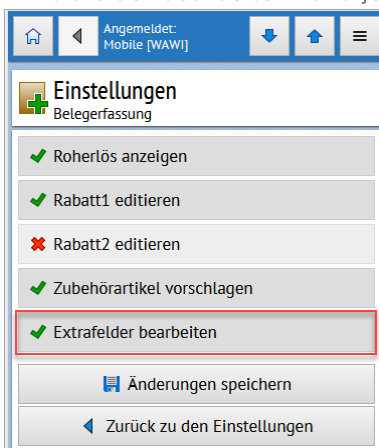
Angemeldet:
Mobile [WAWI]

Einstellungen
Belegerfassung

Roherlös anzeigen

Rabatt1 editieren

Rabatt2 editieren

Zubehörartikel vorschlagen

Extrafelder bearbeiten

Änderungen speichern

Zurück zu den Einstellungen